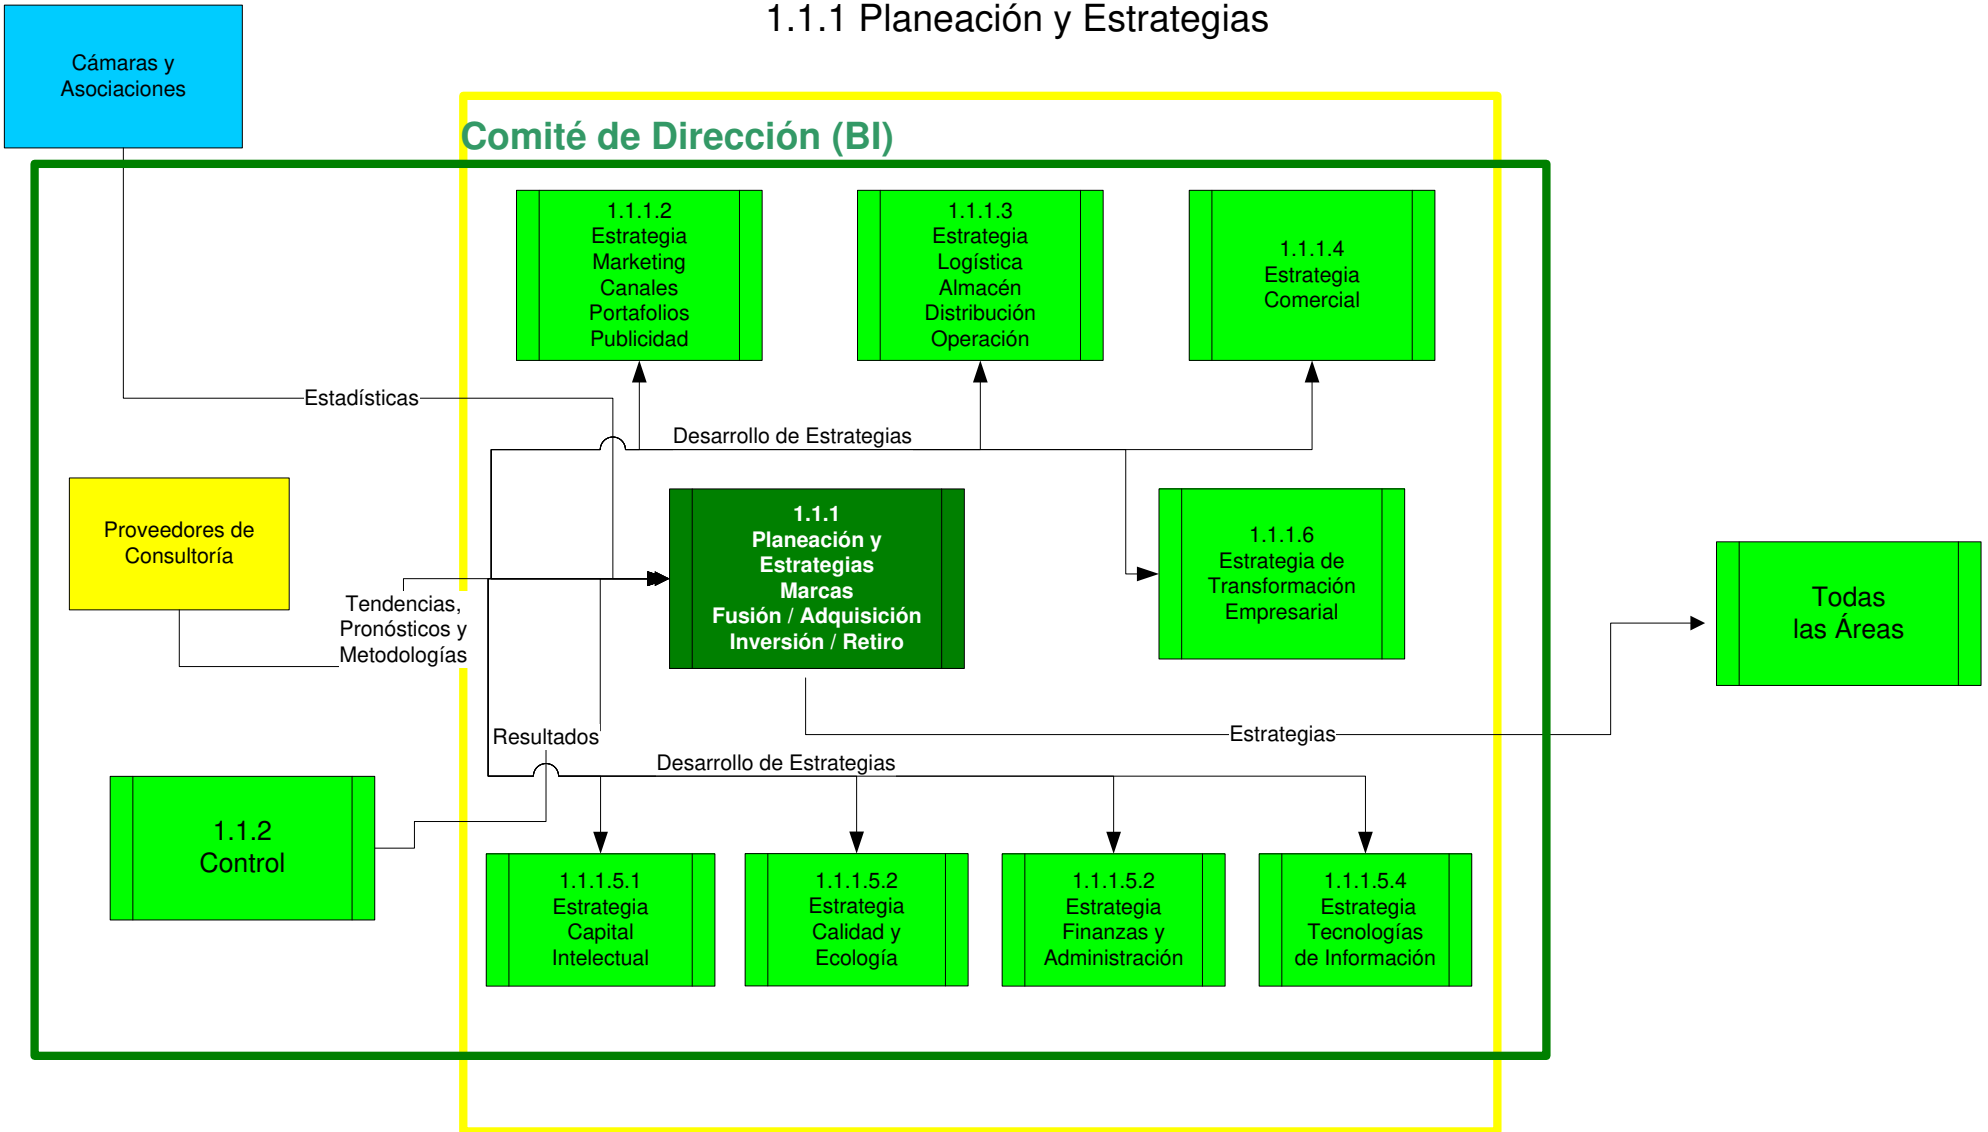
1.1.1 Planeación y Estrategias

Cámaras y Asociaciones

Comité de Dirección (BI)

1.1.1.2
Estrategia
Marketing
Canales
Portafolios
Publicidad

1.1.1.3
Estrategia
Logística
Almacén
Distribución
Operación

1.1.1.4
Estrategia
Comercial

Estadísticas

Desarrollo de Estrategias

Proveedores de Consultoría

1.1.1
Planeación y Estrategias
Marcas
Fusión / Adquisición
Inversión / Retiro

1.1.1.6
Estrategia de Transformación Empresarial

Todas las Áreas

Tendencias, Pronósticos y Metodologías

Resultados

Estrategias

Desarrollo de Estrategias

1.1.2
Control

1.1.1.5.1
Estrategia
Capital
Intelectual

1.1.1.5.2
Estrategia
Calidad y
Ecología

1.1.1.5.2
Estrategia
Finanzas y
Administración

1.1.1.5.4
Estrategia
Tecnologías
de Información